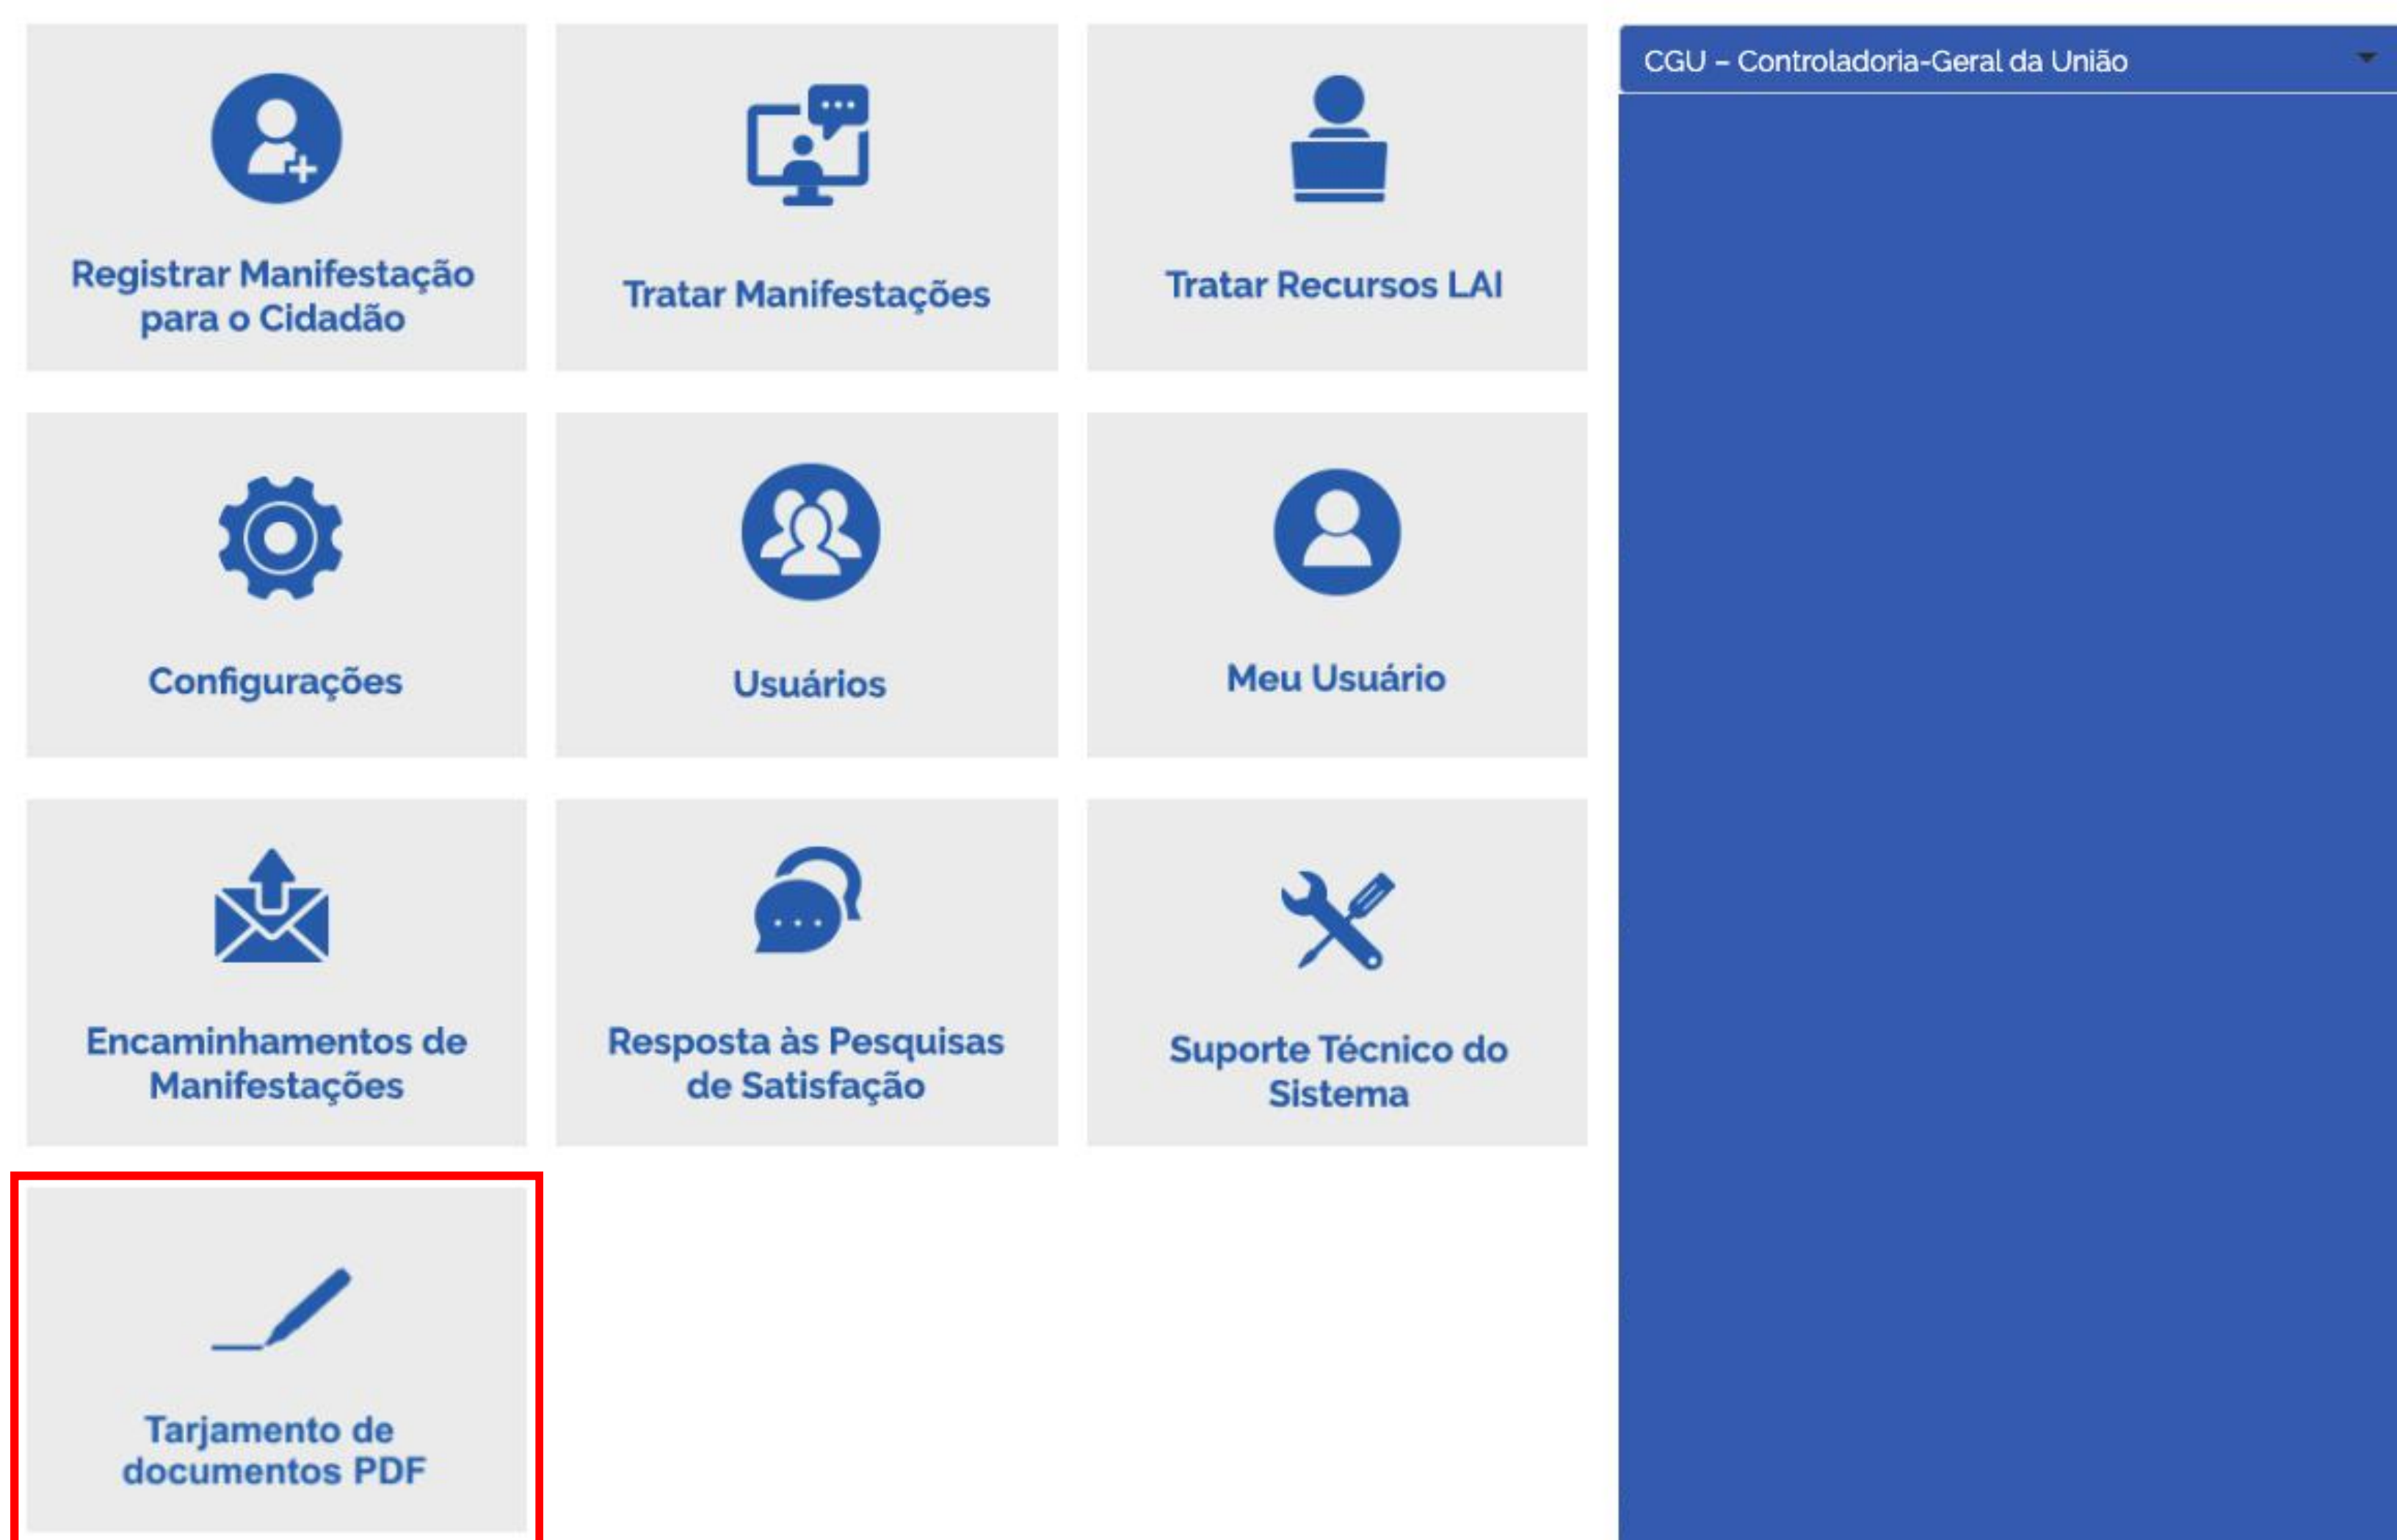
Registrar Manifestação para o Cidadão

Tratar Manifestações

Tratar Recursos LAI

Configurações

Usuários

Meu Usuário

Encaminhamentos de Manifestações

Resposta às Pesquisas de Satisfação

Suporte Técnico do Sistema

Tarjamento de documentos PDF

CGU – Controladoria-Geral da União